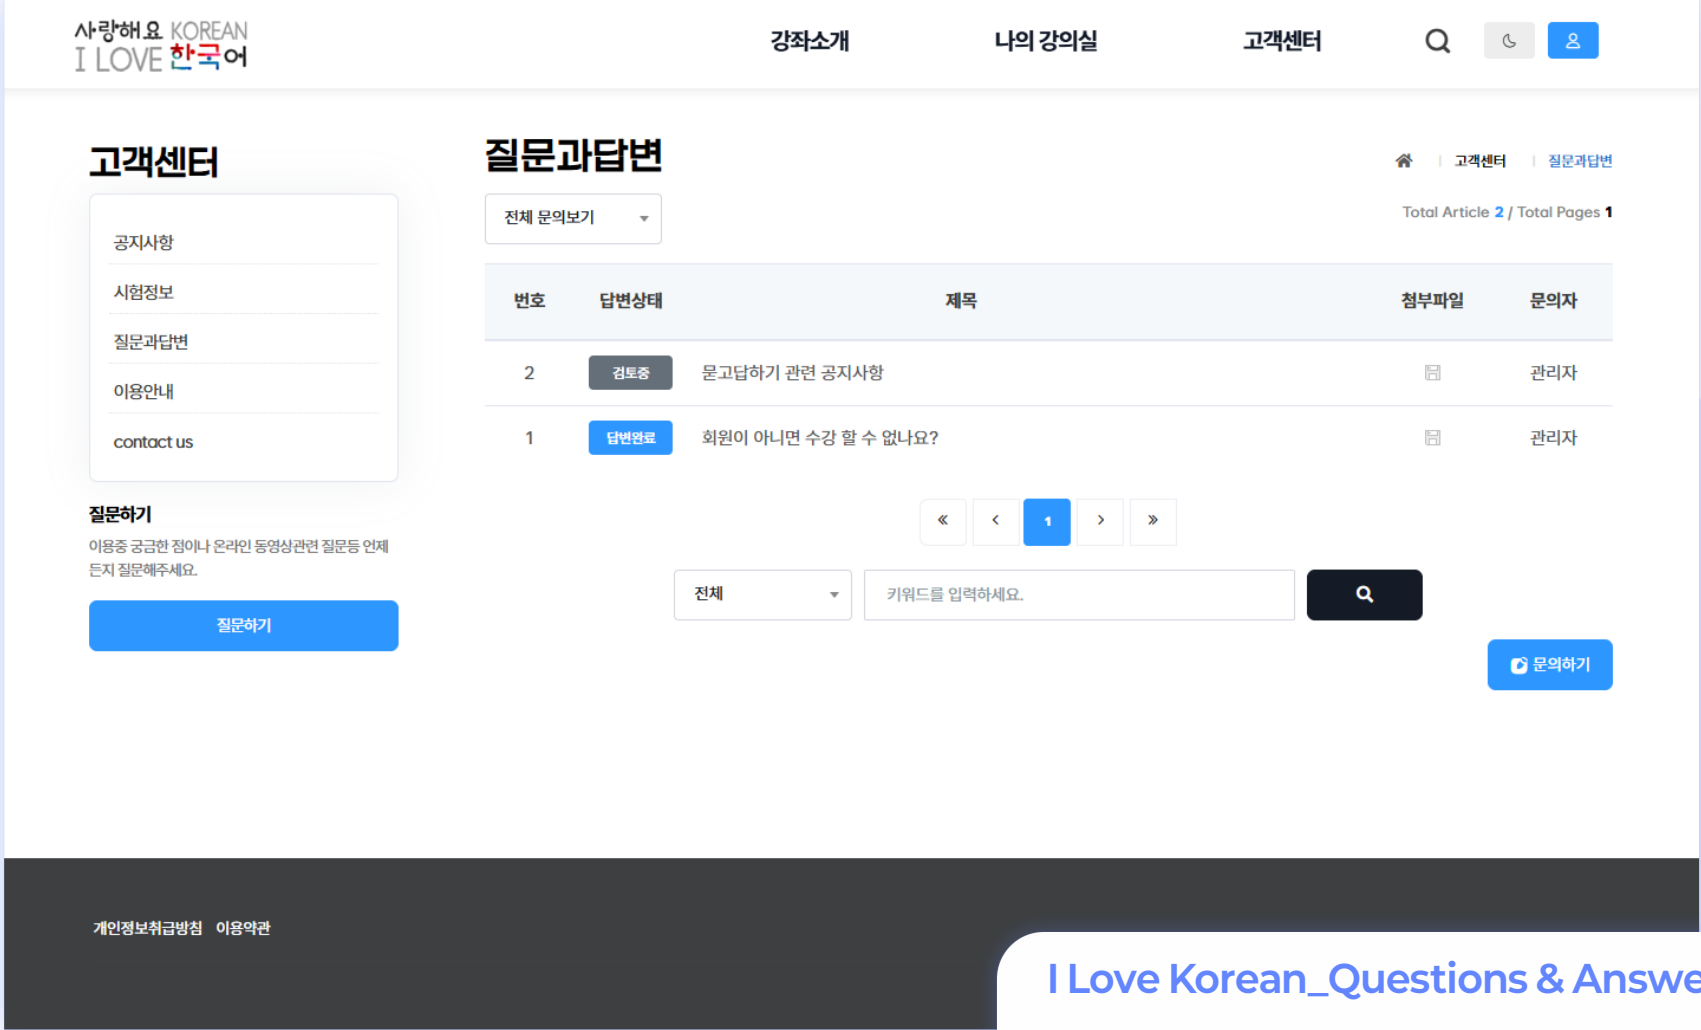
사랑해요 KOREAN
I LOVE 한국어

강좌소개 나의 강의실 고객센터

고객센터

공지사항
시험정보
질문과답변
이용안내
contact us

질문하기
이용중 궁금한 점이나 온라인 동영상관련 질문등 언제든지 질문해주세요.

질문하기

질문과답변

고객센터 | 질문과답변

전체 문의보기

Total Article 2 / Total Pages 1

| 번호 | 답변상태 | 제목 | 첨부파일 | 문의자 |
|---|---|---|---|---|
| 2 | 검토중 | 묻고답하기 관련 공지사항 | | 관리자 |
| 1 | 답변완료 | 회원이 아니면 수강 할 수 없나요? | | 관리자 |

« ‹ 1 › »

전체
키워드를 입력하세요.

문의하기

개인정보취급방침 이용약관

I Love Korean_Questions & Answe